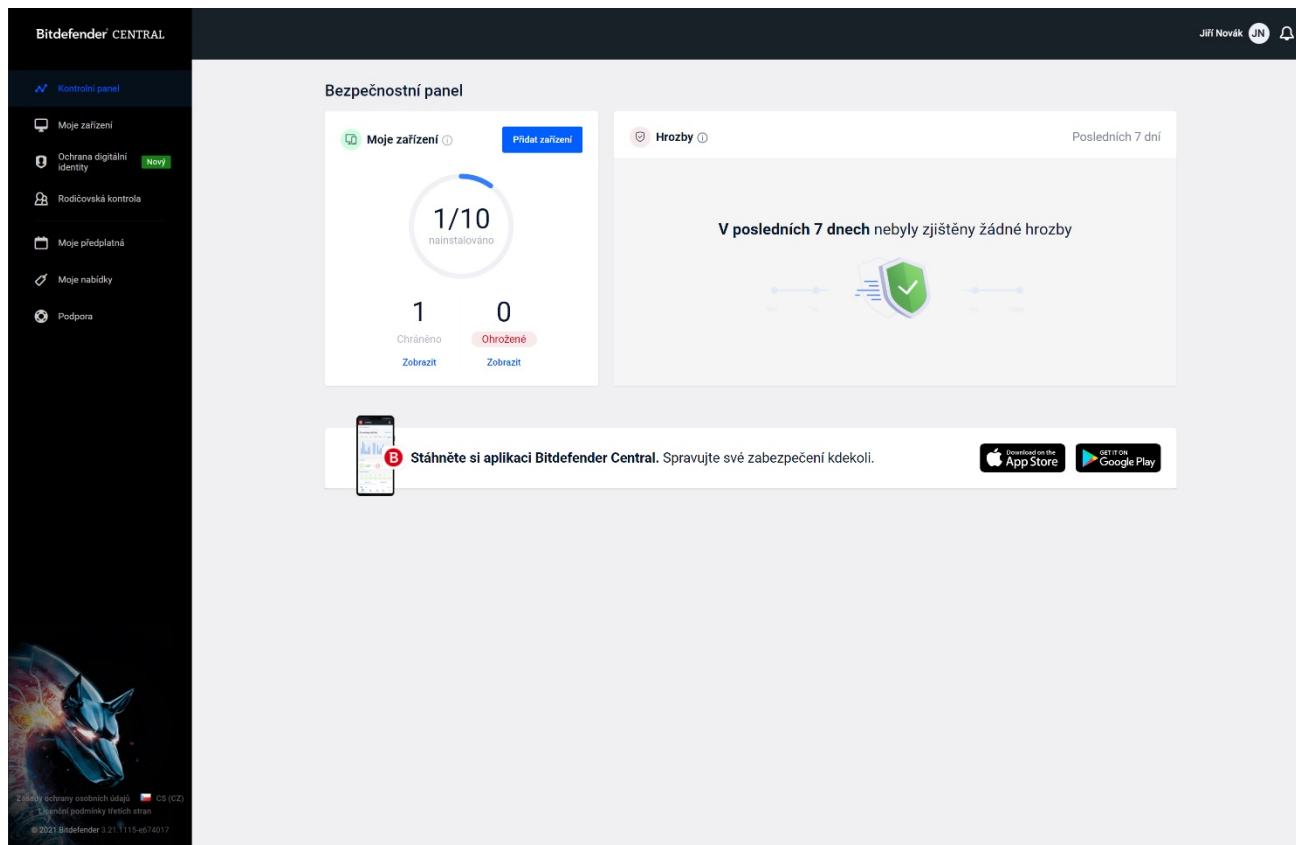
Bitdefender CENTRAL

Jiří Novák JN

Kontrolní panel
Moje zařízení
Ochrana digitální identity Nový
Rodičovská kontrola
Moje předplatná
Moje nabídky
Podpora

Bezpečnostní panel

Moje zařízení
Přidat zařízení
1/10
nainstalováno
1
Chráněno
Zobrazit
0
Ohrožené
Zobrazit

Hrozby
Posledních 7 dní
V posledních 7 dnech nebyly zjištěny žádné hrozby

Stáhněte si aplikaci Bitdefender Central. Spravujte své zabezpečení kdekoli.
Download on the App Store
GET IT ON Google Play

Zásady ochrany osobních údajů CS (CZ)
Licenční podmínky třetích stran
© 2021 Bitdefender 3.21.1115-e674017